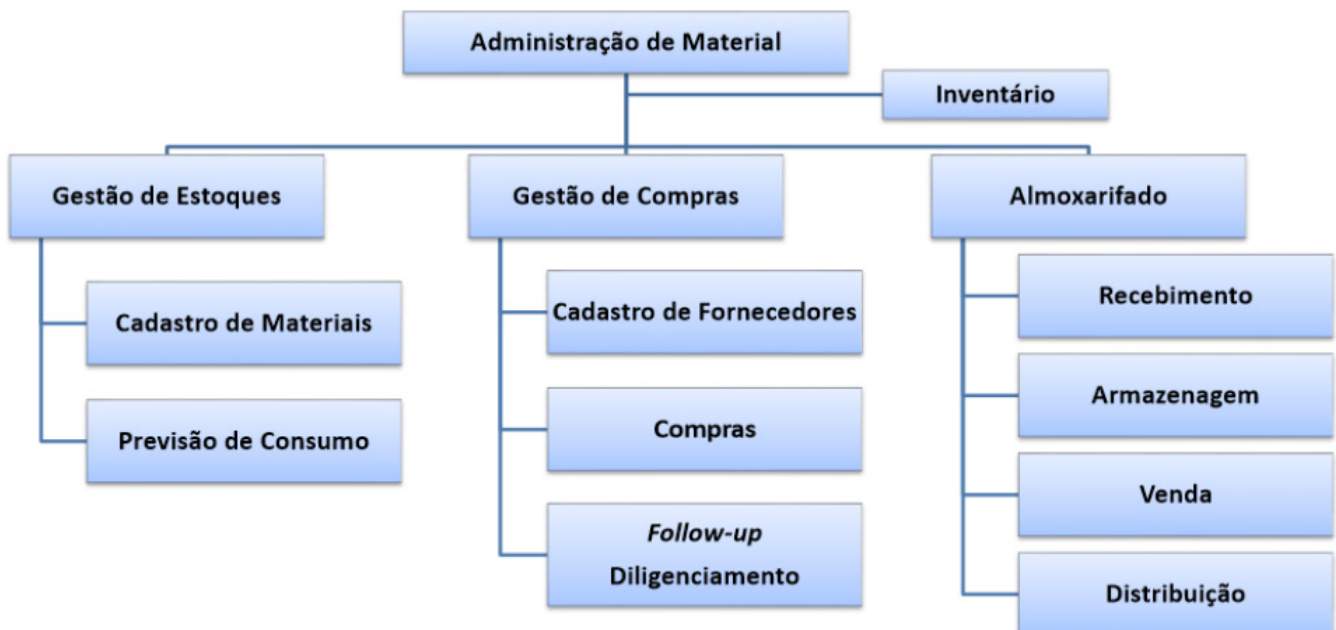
Administração de Material

Inventário

Gestão de Estoques

Cadastro de Materiais

Previsão de Consumo

Gestão de Compras

Cadastro de Fornecedores

Compras

Follow-up
Diligenciamento

Almoxarifado

Recebimento

Armazenagem

Venda

Distribuição